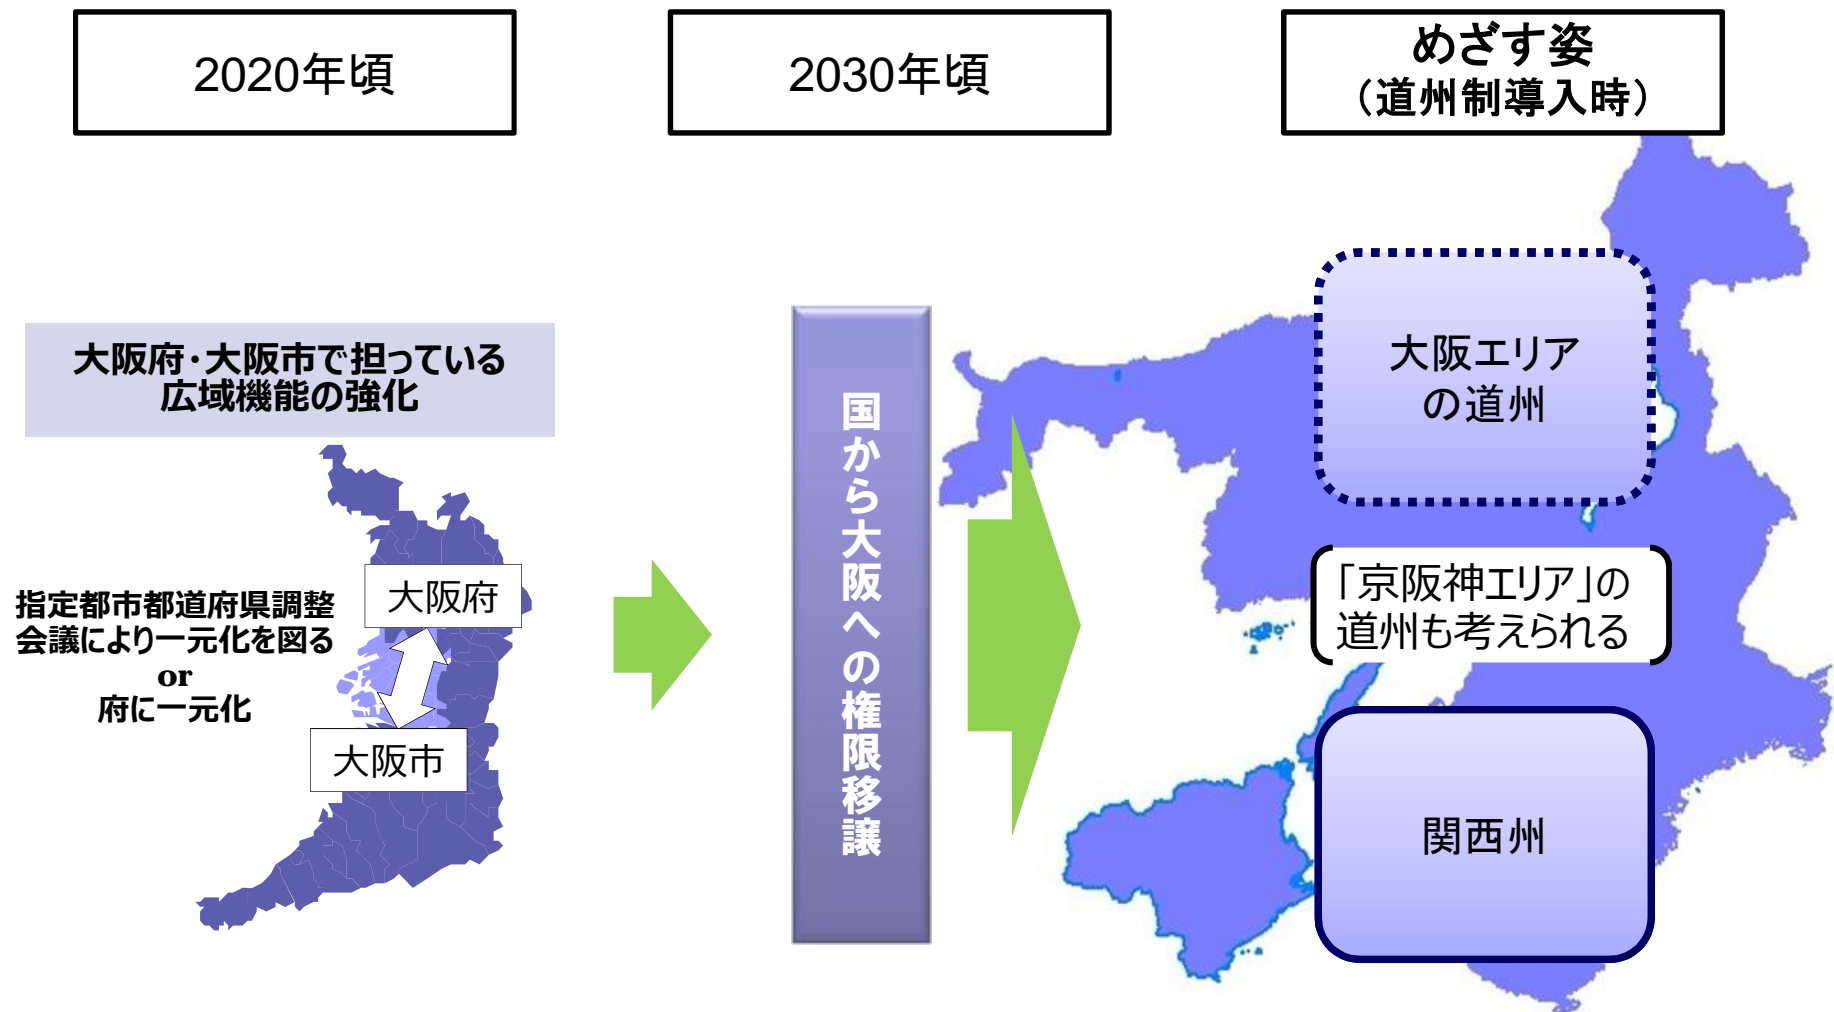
2020年頃

2030年頃

めざす姿
（道州制導入時）

大阪府・大阪市で担っている広域機能の強化

指定都市都道府県調整会議により一元化を図る
or
府に一元化

大阪府

大阪市

国から大阪への権限移譲

大阪エリアの道州

「京阪神エリア」の道州も考えられる

関西州